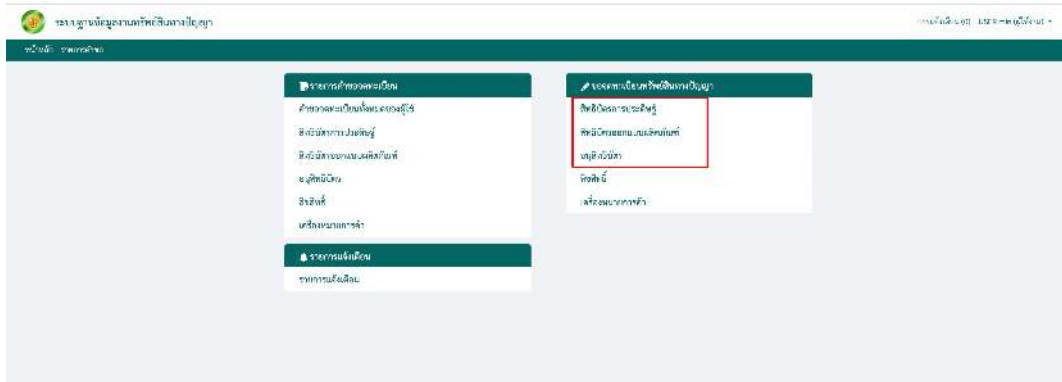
ระบบฐานข้อมูลงานทรัพย์สินทางปัญญา

การเปลี่ยนรหัส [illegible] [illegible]

หน้าหลัก รายการคำขอ

รายการคำขอจดทะเบียน

คำขอจดทะเบียนที่ยังไม่ได้รับ

สิทธิบัตรการประดิษฐ์

สิทธิบัตรการออกแบบผลิตภัณฑ์

อนุสิทธิบัตร

ลิขสิทธิ์

เครื่องหมายการค้า

รายการแจ้งเตือน

รายการแจ้งเตือน

ขอจดทะเบียนทรัพย์สินทางปัญญา

สิทธิบัตรการประดิษฐ์

สิทธิบัตรการออกแบบผลิตภัณฑ์

อนุสิทธิบัตร

ลิขสิทธิ์

เครื่องหมายการค้า